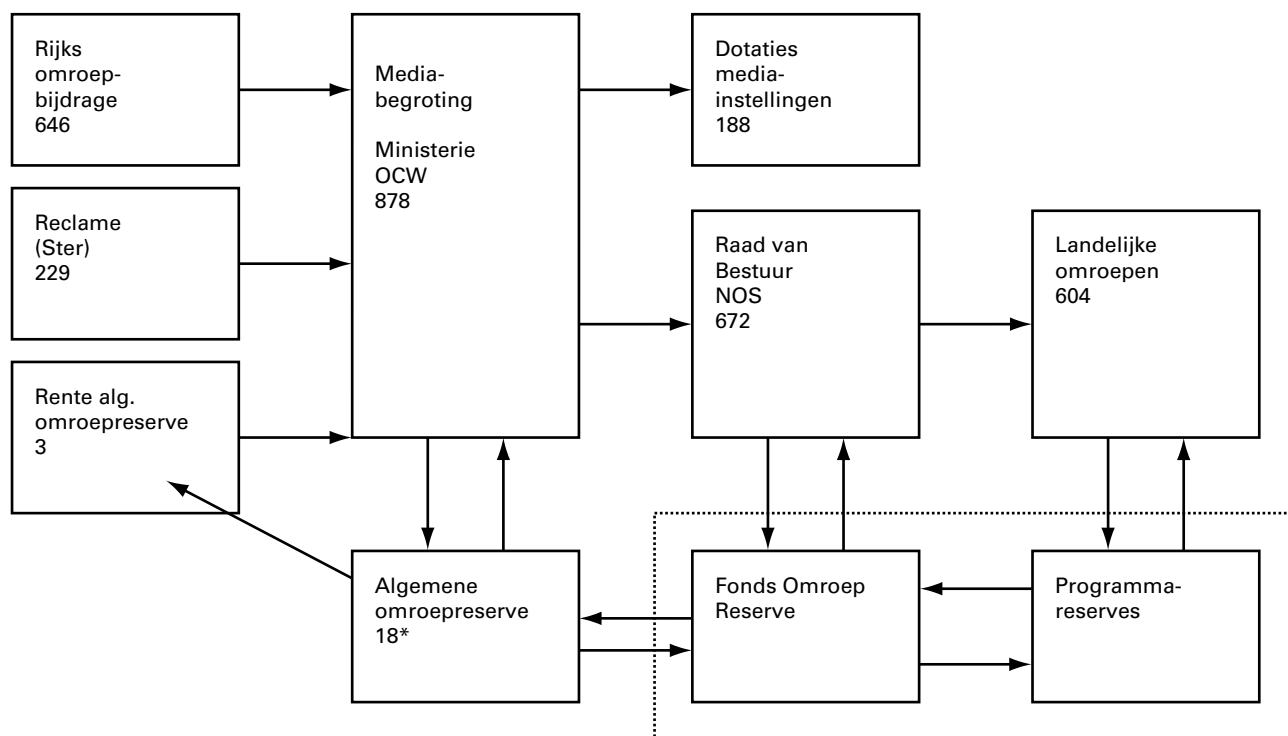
Rijks omroepbijdrage 646

Reclame (Ster) 229

Rente alg. omroepreserve 3

Mediabegroting

Ministerie OCW 878

Dotaties mediainstellingen 188

Raad van Bestuur NOS 672

Landelijke omroepen 604

Algemene omroepreserve 18*

Fonds Omroep Reserve

Programmareserves